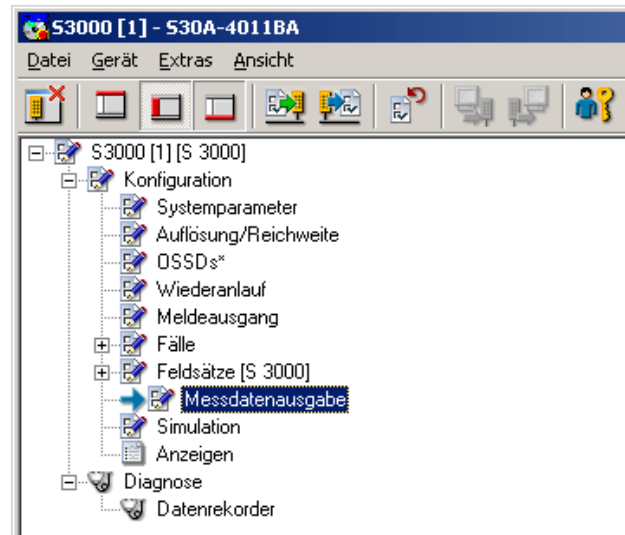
S3000 [1] - S30A-4011BA

Datei Gerät Extras Ansicht

S3000 [1] [S 3000]
Konfiguration
Systemparameter
Auflösung/Reichweite
OSSDs*
Wiederanlauf
Meldeausgang
Fälle
Feldsätze [S 3000]
Messdatenausgabe
Simulation
Anzeigen
Diagnose
Datenrekorder